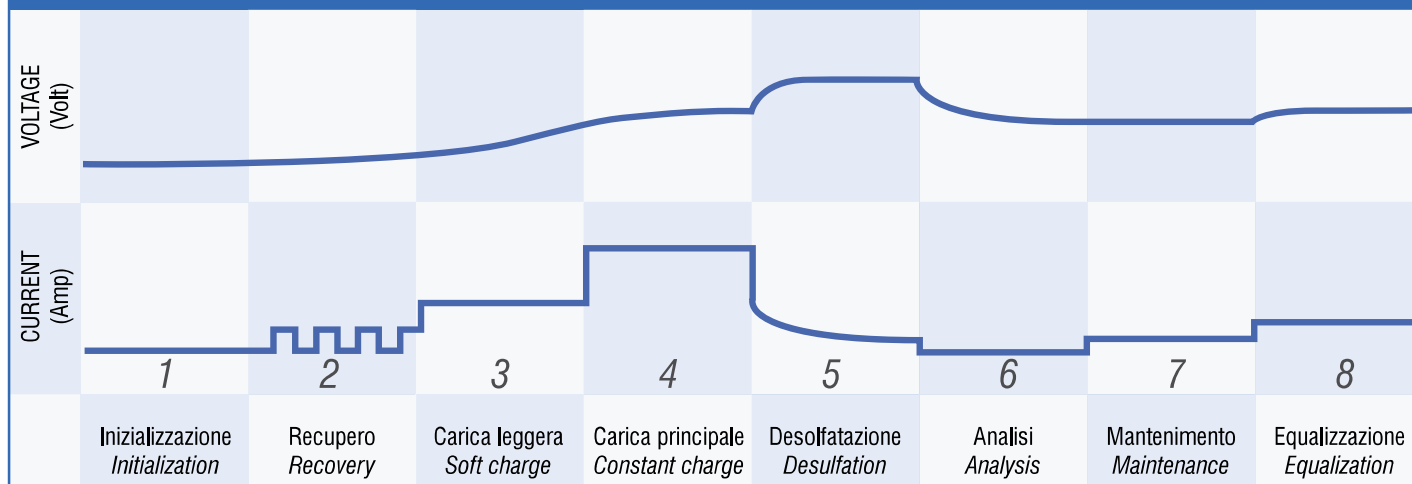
VOLTAGE (Volt)

CURRENT (Amp)

| 1 | 2 | 3 | 4 | 5 | 6 | 7 | 8 |
|---|---|---|---|---|---|---|---|
| Inizializzazione *Initialization* | Recupero *Recovery* | Carica leggera *Soft charge* | Carica principale *Constant charge* | Desolfatazione *Desulfation* | Analisi *Analysis* | Mantenimento *Maintenance* | Equalizzazione *Equalization* |